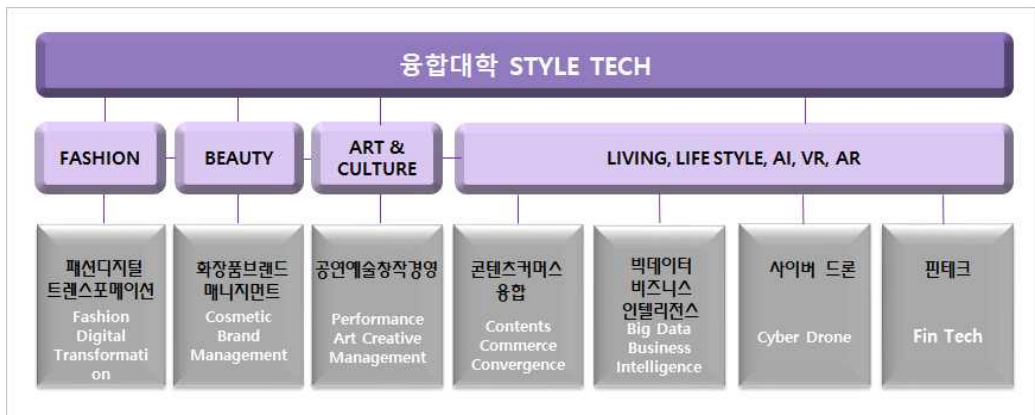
융합대학 STYLE TECH

FASHION

BEAUTY

ART & CULTURE

LIVING, LIFE STYLE, AI, VR, AR

패션디지털 트렌스포메이션
Fashion Digital Transformation

화장품브랜드 매니지먼트
Cosmetic Brand Management

공연예술창작경영
Performance Art Creative Management

콘텐츠커머스 융합
Contents Commerce Convergence

빅데이터 비즈니스 인텔리전스
Big Data Business Intelligence

사이버 드론
Cyber Drone

핀테크
Fin Tech